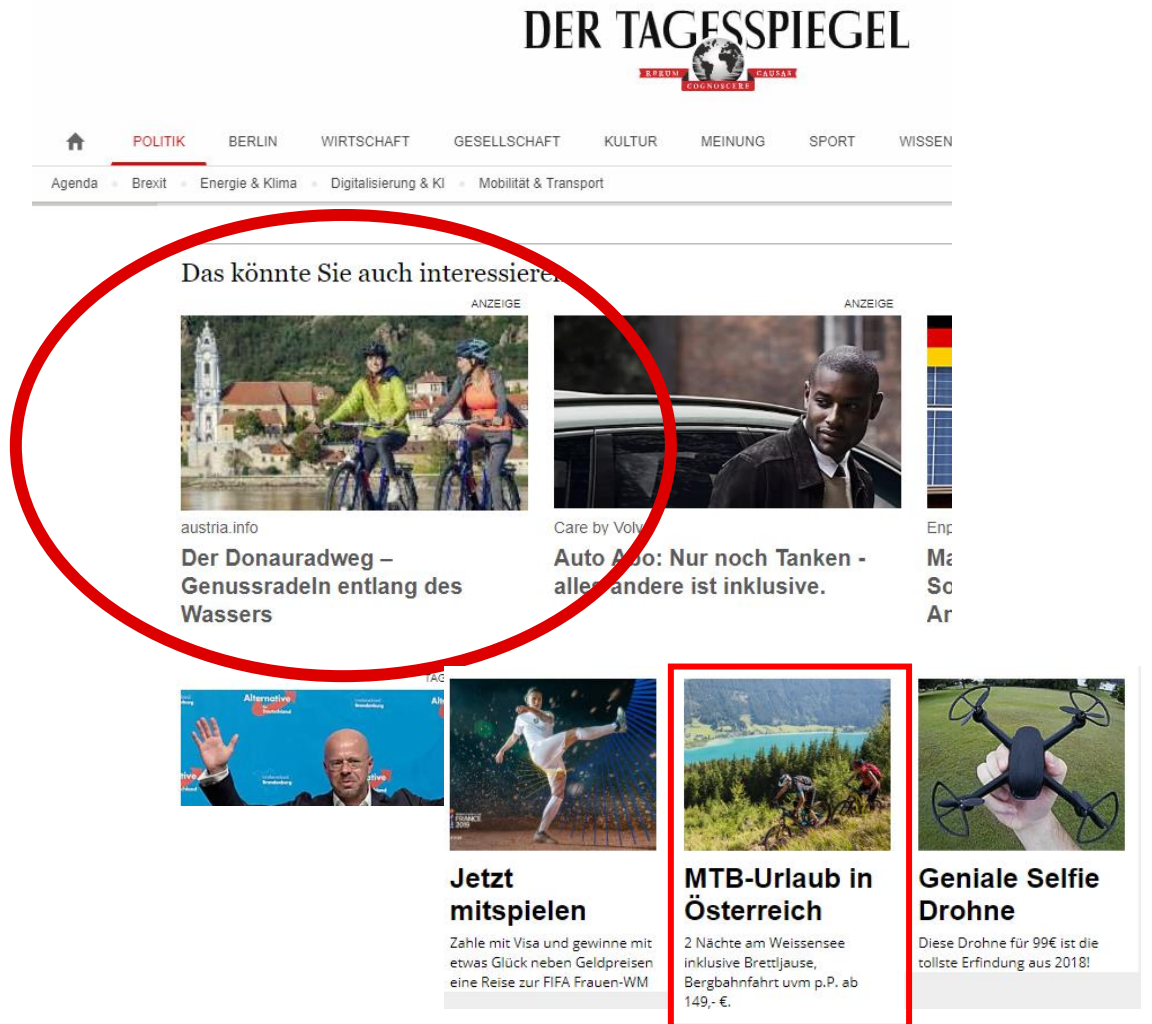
DER TAGESSPIEGEL
RERUM COGNOSCERE CAUSAS

POLITIK BERLIN WIRTSCHAFT GESELLSCHAFT KULTUR MEINUNG SPORT WISSEN

Agenda Brexit Energie & Klima Digitalisierung & KI Mobilität & Transport

Das könnte Sie auch interessieren

ANZEIGE
austria.info
Der Donauradweg – Genussradeln entlang des Wassers

ANZEIGE
Care by Volvo
Auto Abo: Nur noch Tanken - alles andere ist inklusive.

Enp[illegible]
Ma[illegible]
So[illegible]
Ar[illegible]

Alternative
TAG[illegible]

FRANCE 2019

Jetzt mitspielen
Zahle mit Visa und gewinne mit etwas Glück neben Geldpreisen eine Reise zur FIFA Frauen-WM

MTB-Urlaub in Österreich
2 Nächte am Weissensee inklusive Brettljause, Bergbahnfahrt uvm p.P. ab 149,- €.

Geniale Selfie Drohne
Diese Drohne für 99€ ist die tollste Erfindung aus 2018!